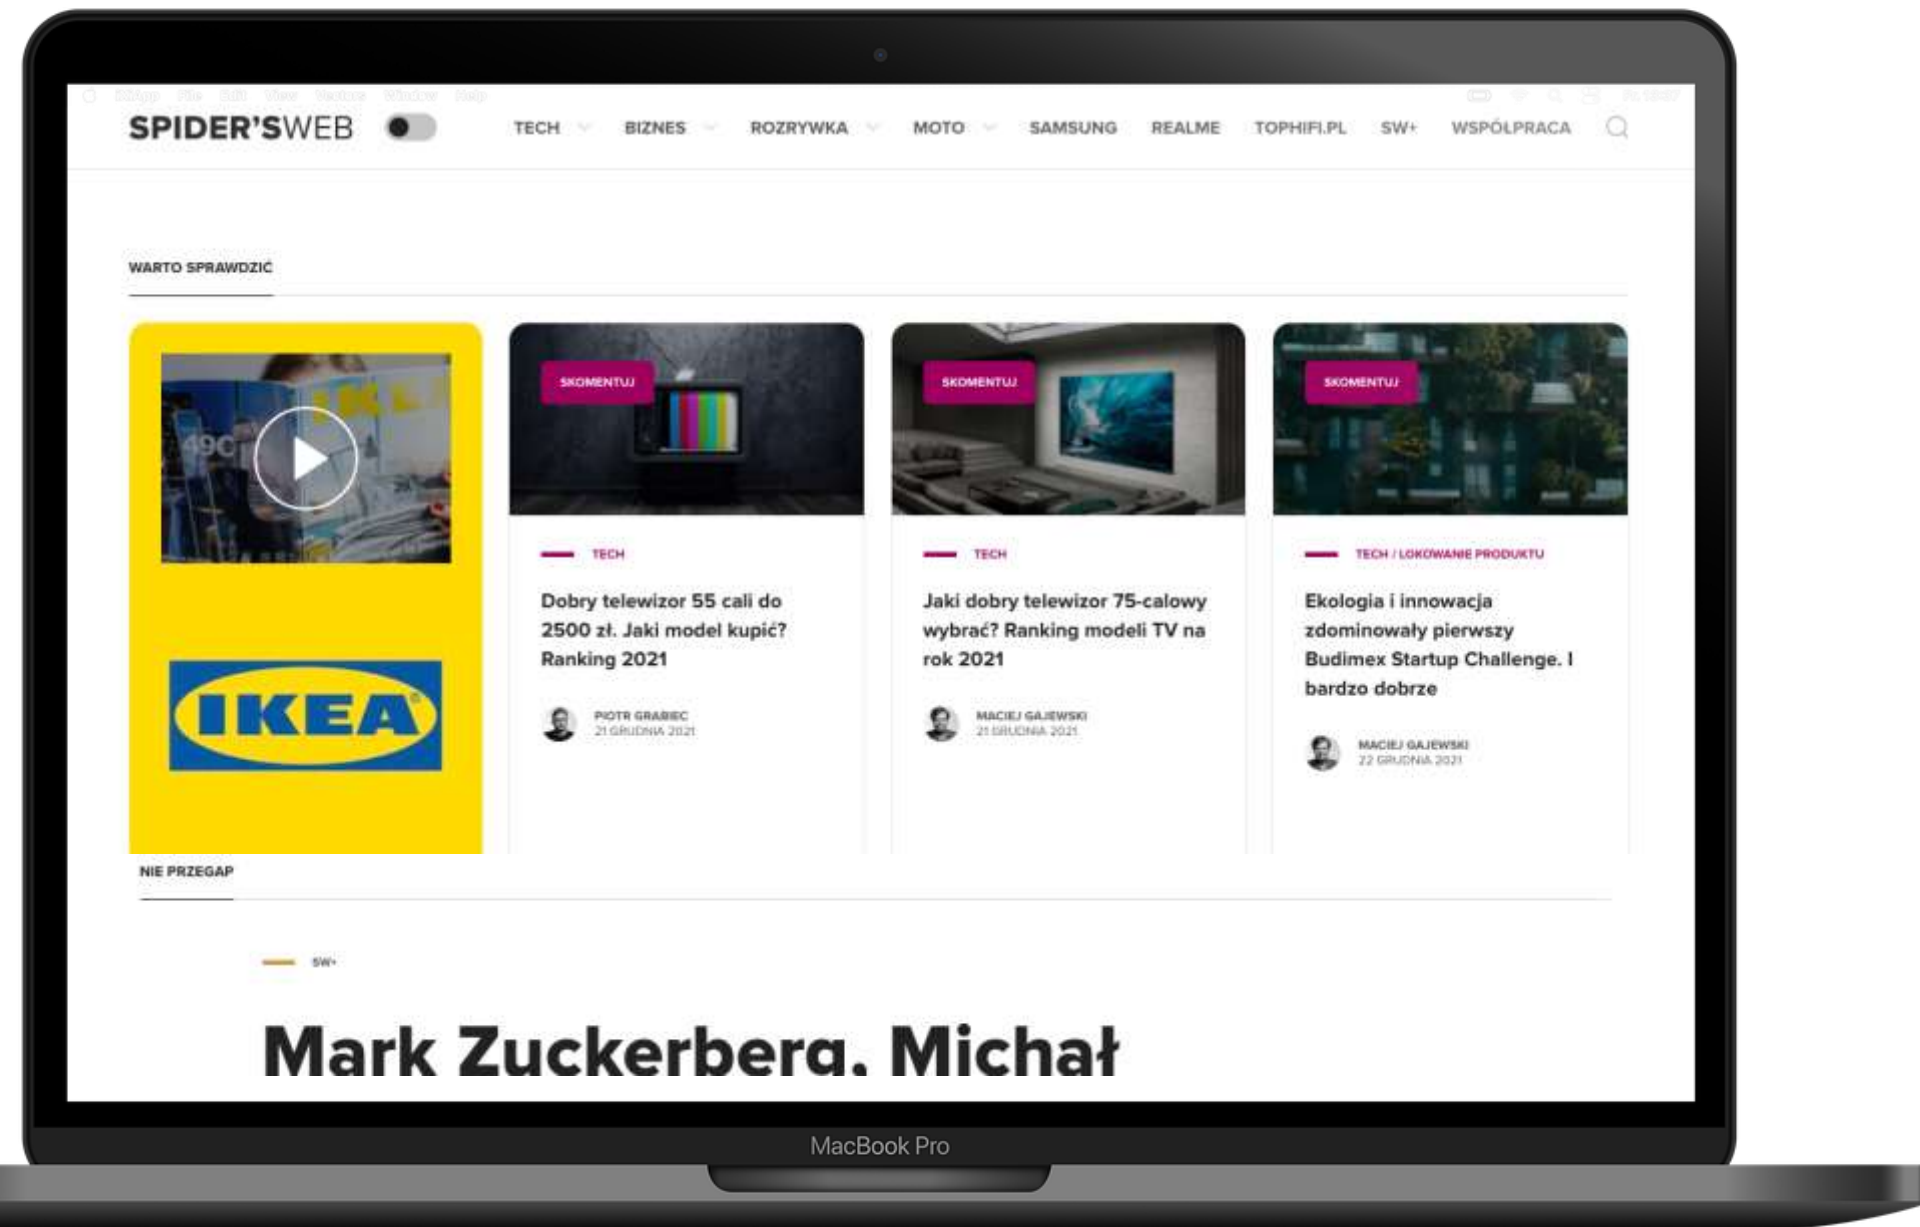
SPIDER'SWEB

TECH BIZNES ROZRYWKA MOTO SAMSUNG REALME TOPHIFI.PL SW+ WSPÓŁPRACA

WARTO SPRAWDZIĆ

49C

IKEA

SKOMENTUJ

TECH

Dobry telewizor 55 cali do 2500 zł. Jaki model kupić? Ranking 2021

PIOTR GRABIEC
21 GRUDNIA 2021

SKOMENTUJ

TECH

Jaki dobry telewizor 75-calowy wybrać? Ranking modeli TV na rok 2021

MACIEJ GAJEWSKI
21 GRUDNIA 2021

SKOMENTUJ

TECH / LOKOWANIE PRODUKTU

Ekologia i innowacja zdominowały pierwszy Budimex Startup Challenge. I bardzo dobrze

MACIEJ GAJEWSKI
22 GRUDNIA 2021

NIE PRZEGAP

SW+

Mark Zuckerberg. Michał

MacBook Pro